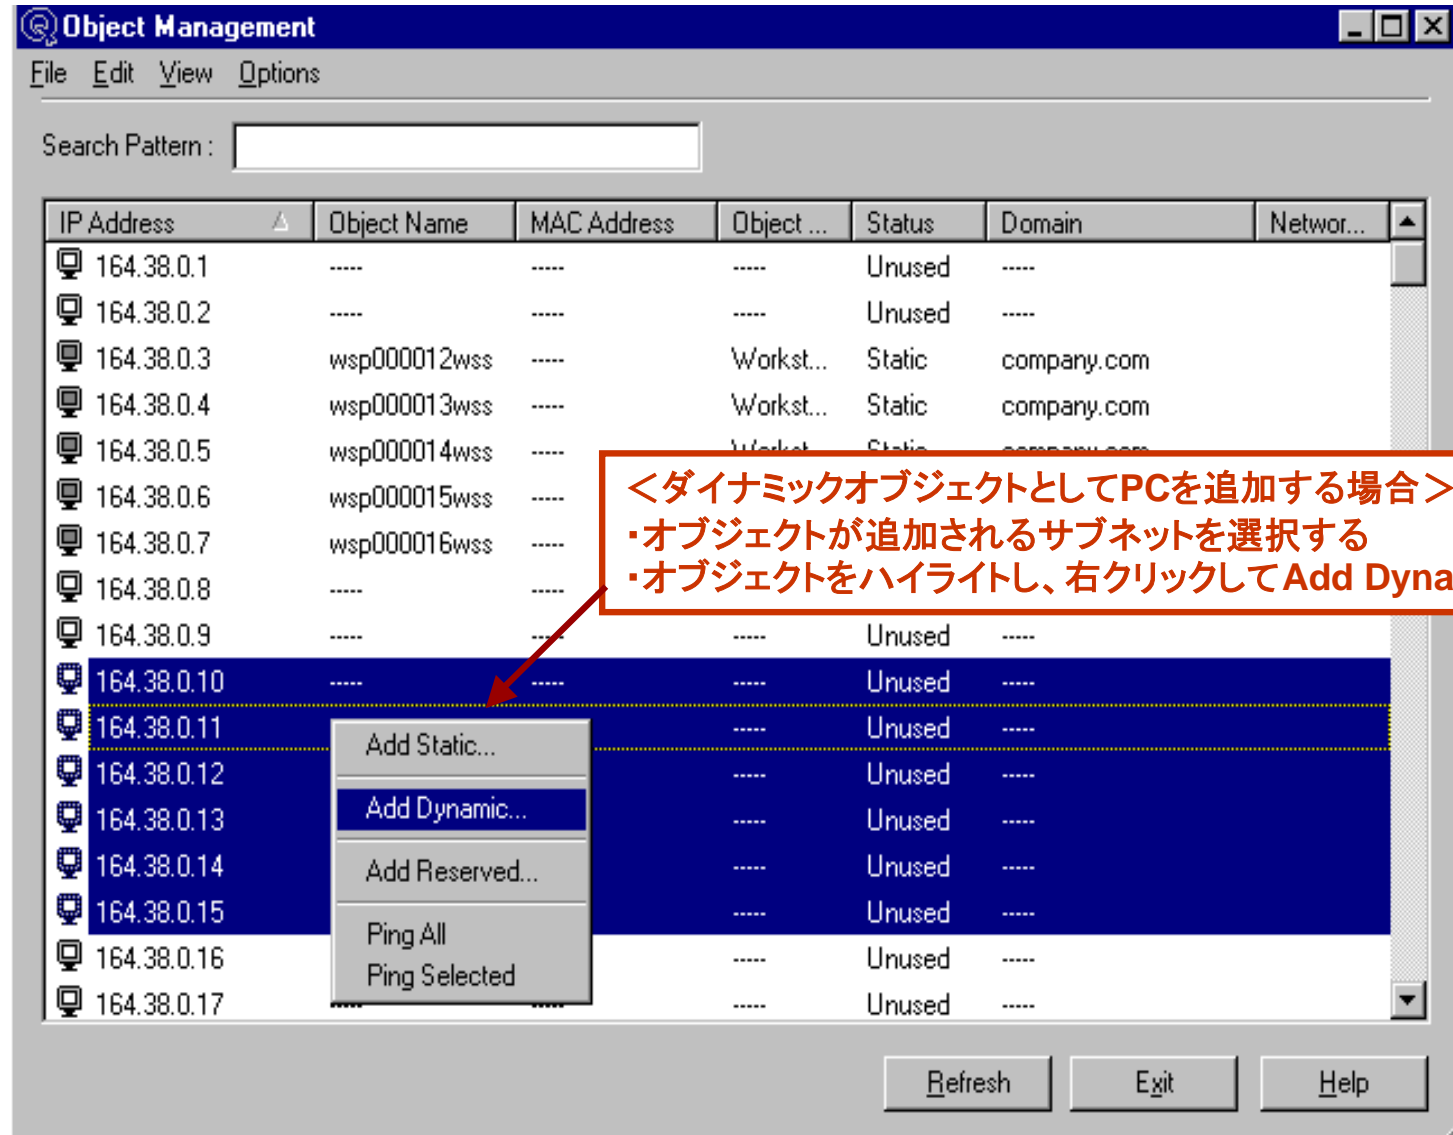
Object Management

File Edit View Options

Search Pattern :

| IP Address | Object Name | MAC Address | Object ... | Status | Domain | Networ... |
|---|---|---|---|---|---|---|
| 164.38.0.1 | ----- | ----- | ----- | Unused | ----- | |
| 164.38.0.2 | ----- | ----- | ----- | Unused | ----- | |
| 164.38.0.3 | wsp000012wss | ----- | Workst... | Static | company.com | |
| 164.38.0.4 | wsp000013wss | ----- | Workst... | Static | company.com | |
| 164.38.0.5 | wsp000014wss | ----- | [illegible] | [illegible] | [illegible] | |
| 164.38.0.6 | wsp000015wss | ----- | | | | |
| 164.38.0.7 | wsp000016wss | ----- | | | | |
| 164.38.0.8 | ----- | ----- | | | | |
| 164.38.0.9 | ----- | ----- | ----- | Unused | ----- | |
| 164.38.0.10 | ----- | ----- | ----- | Unused | ----- | |
| 164.38.0.11 | | | ----- | Unused | ----- | |
| 164.38.0.12 | | | ----- | Unused | ----- | |
| 164.38.0.13 | | | ----- | Unused | ----- | |
| 164.38.0.14 | | | ----- | Unused | ----- | |
| 164.38.0.15 | | | ----- | Unused | ----- | |
| 164.38.0.16 | | | ----- | Unused | ----- | |
| 164.38.0.17 | | | ----- | Unused | ----- | |

＜ダイナミックオブジェクトとしてPCを追加する場合＞
・オブジェクトが追加されるサブネットを選択する
・オブジェクトをハイライトし、右クリックしてAdd Dyna

Add Static...
Add Dynamic...
Add Reserved...
Ping All
Ping Selected

Refresh Exit Help